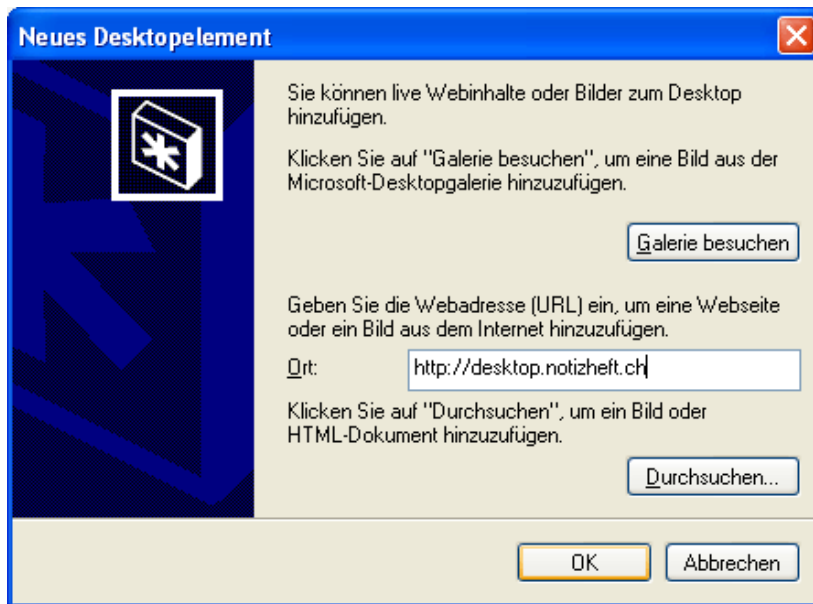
Neues Desktopelement

Sie können live Webinhalte oder Bilder zum Desktop hinzufügen.

Klicken Sie auf "Galerie besuchen", um eine Bild aus der Microsoft-Desktopgalerie hinzuzufügen.

Galerie besuchen

Geben Sie die Webadresse (URL) ein, um eine Webseite oder ein Bild aus dem Internet hinzuzufügen.

Ort: http://desktop.notizheft.ch

Klicken Sie auf "Durchsuchen", um ein Bild oder HTML-Dokument hinzuzufügen.

Durchsuchen...

OK

Abbrechen